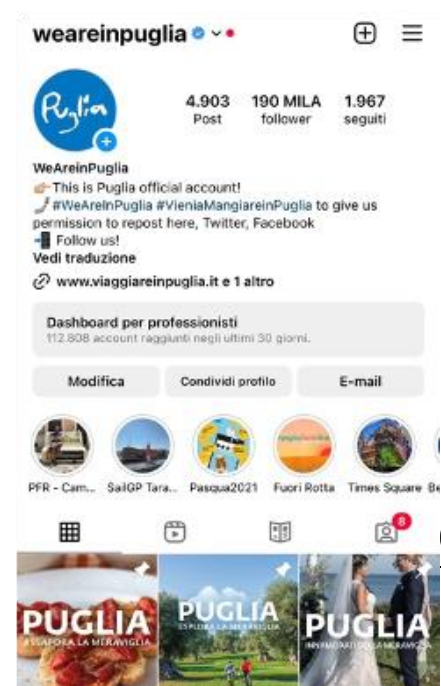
weareinpuglia

Puglia

4.903 Post
190 MILA follower
1.967 seguiti

WeAreinPuglia
👉 This is Puglia official account!
#WeAreInPuglia #VieniaMangiareinPuglia to give us permission to repost here, Twitter, Facebook
Follow us!
Vedi traduzione

www.viaggiareinpuglia.it e 1 altro

Dashboard per professionisti
112.808 account raggiunti negli ultimi 30 giorni.

Modifica
Condividi profilo
E-mail

PFR - Cam...
SailGP Tara...
Pasqua2021
Fuori Rotta
Times Square
Be

8

PUGLIA
ASSAPORA LA MERAVIGLIA

PUGLIA
ESPLORA LA MERAVIGLIA

PUGLIA
INNAMORATI DELLA MERAVIGLIA